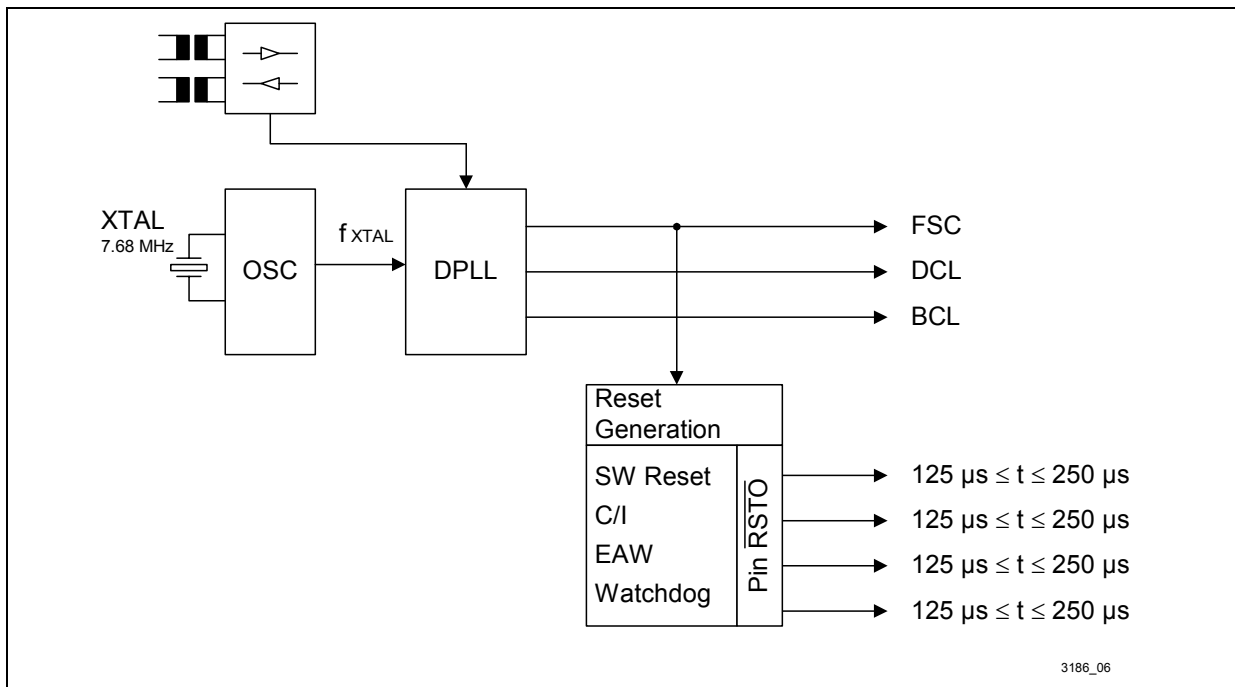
XTAL
7.68 MHz

OSC

f XTAL

DPLL

FSC

DCL

BCL

Reset Generation

SW Reset

C/I

EAW

Watchdog

Pin $\overline{RSTO}$

125 µs ≤ t ≤ 250 µs

125 µs ≤ t ≤ 250 µs

125 µs ≤ t ≤ 250 µs

125 µs ≤ t ≤ 250 µs

3186_06